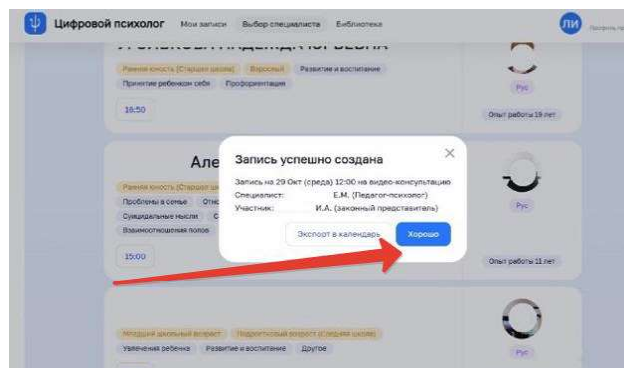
Цифровой психолог Мои записи Выбор специалиста Библиотека

ЛИ

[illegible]

Ранняя юность (Старшая школа) Взрослый Развитие и воспитание

Принятие ребенком себя Профориентация

16:50

Рус

Опыт работы 19 лет

Але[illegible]

Ранняя юность (Старшая ш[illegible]

Проблемы в семье Отн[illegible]

Суицидальные мысли С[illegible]

Взаимоотношения полов

15:00

Рус

Опыт работы 11 лет

Запись успешно создана

Запись на 29 Окт (среда) 12:00 на видео-консультацию

Специалист: Е.М. (Педагог-психолог)

Участник: И.А. (законный представитель)

Экспорт в календарь

Хорошо

Младший школьный возраст Подростковый возраст (Средняя школа)

Увлечения ребенка Развитие и воспитание Другое

Рус